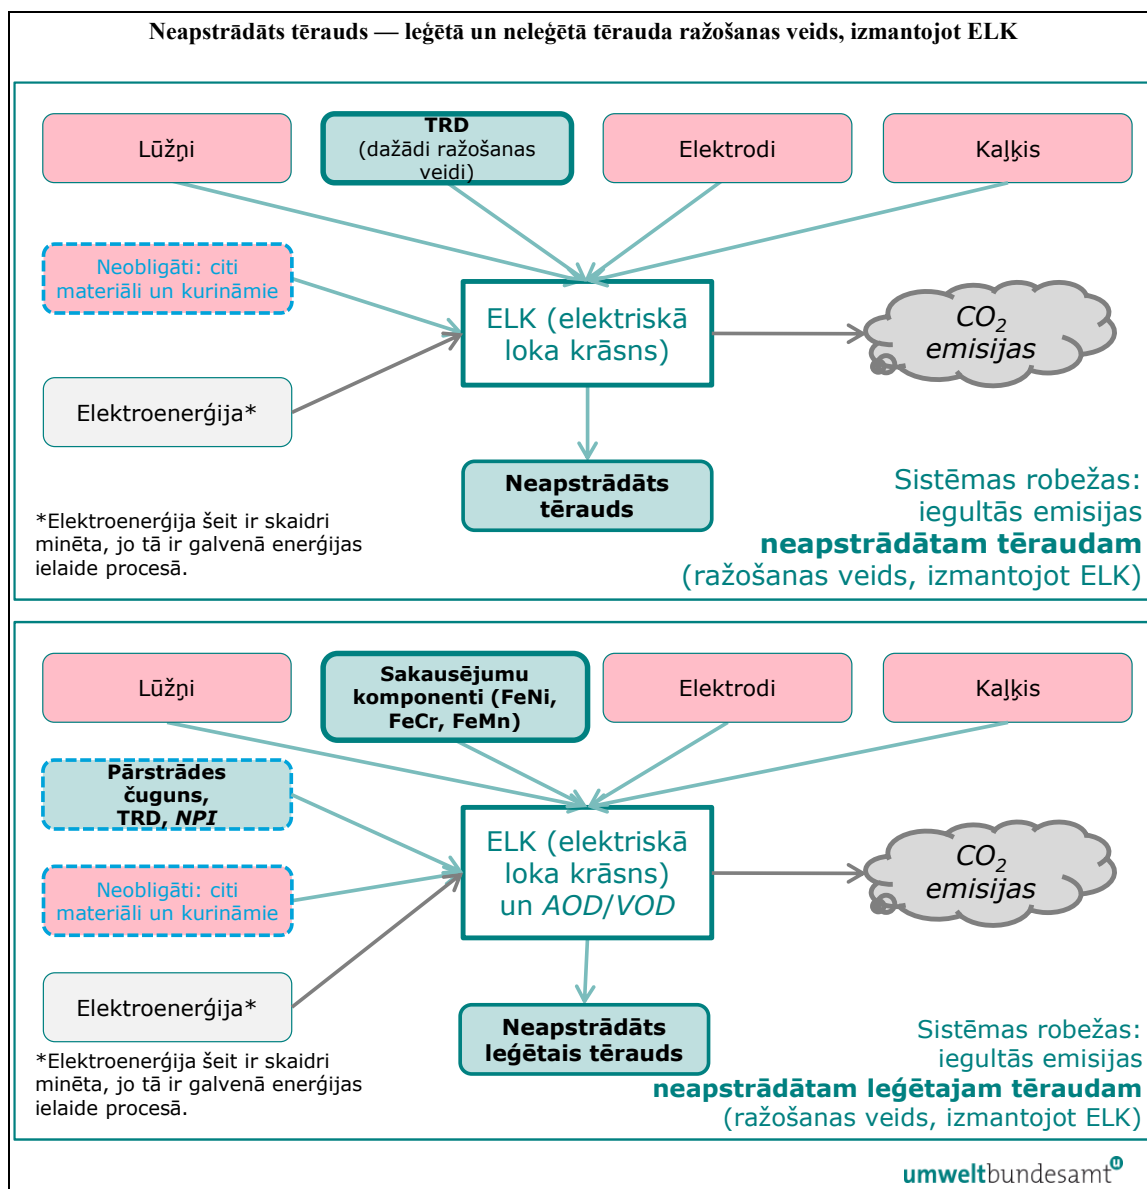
Neapstrādāts tērauds — leģētā un neleģētā tērauda ražošanas veids, izmantojot ELK

Lūžņi

TRD (dažādi ražošanas veidi)

Elektrodi

Kaļķis

Neobligāti: citi materiāli un kurināmie

ELK (elektriskā loka krāsns)

$CO_2$ emisijas

Elektroenerģija*

Neapstrādāts tērauds

Sistēmas robežas: iegultās emisijas neapstrādātam tēraudam (ražošanas veids, izmantojot ELK)

*Elektroenerģija šeit ir skaidri minēta, jo tā ir galvenā enerģijas ielaide procesā.

Lūžņi

Sakausējumu komponenti (FeNi, FeCr, FeMn)

Elektrodi

Kaļķis

Pārstrādes čuguns, TRD, NPI

Neobligāti: citi materiāli un kurināmie

ELK (elektriskā loka krāsns) un AOD/VOD

$CO_2$ emisijas

Elektroenerģija*

Neapstrādāts leģētais tērauds

Sistēmas robežas: iegultās emisijas neapstrādātam leģētajam tēraudam (ražošanas veids, izmantojot ELK)

*Elektroenerģija šeit ir skaidri minēta, jo tā ir galvenā enerģijas ielaide procesā.

umweltbundesamt